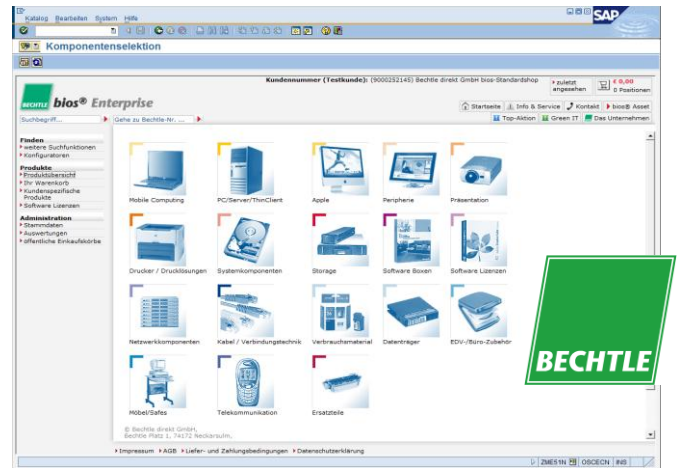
Katalog Bearbeiten System Hilfe

SAP

Komponentenselektion

Kundennummer (Testkunde): (9000252145) Bechtle direkt GmbH bios-Standardshop

zuletzt angesehen

€ 0,00
0 Positionen

BECHTLE bios® Enterprise

Suchbegriff...

Gehe zu Bechtle-Nr. ...

Startseite | Info & Service | Kontakt | bios® Asset

Top-Aktion | Green IT | Das Unternehmen

Finden
weitere Suchfunktionen
Konfiguratoren

Produkte
Produktübersicht
Ihr Warenkorb
Kundenspezifische Produkte
Software Lizenzen

Administration
Stammdaten
Auswertungen
öffentliche Einkaufskörbe

Mobile Computing
PC/Server/ThinClient
Apple
Peripherie
Präsentation
Drucker / Drucklösungen
Systemkomponenten
Storage
Software Boxen
Software Lizenzen
Netzwerkkomponenten
Kabel / Verbindungstechnik
Verbrauchsmaterial
Datenträger
EDV-/Büro-Zubehör
Möbel/Safes
Telekommunikation
Ersatzteile

© Bechtle direkt GmbH,
Bechtle Platz 1, 74172 Neckarsulm,

Impressum | AGB | Liefer- und Zahlungsbedingungen | Datenschutzerklärung

ZME51N | OSCECN | INS

BECHTLE